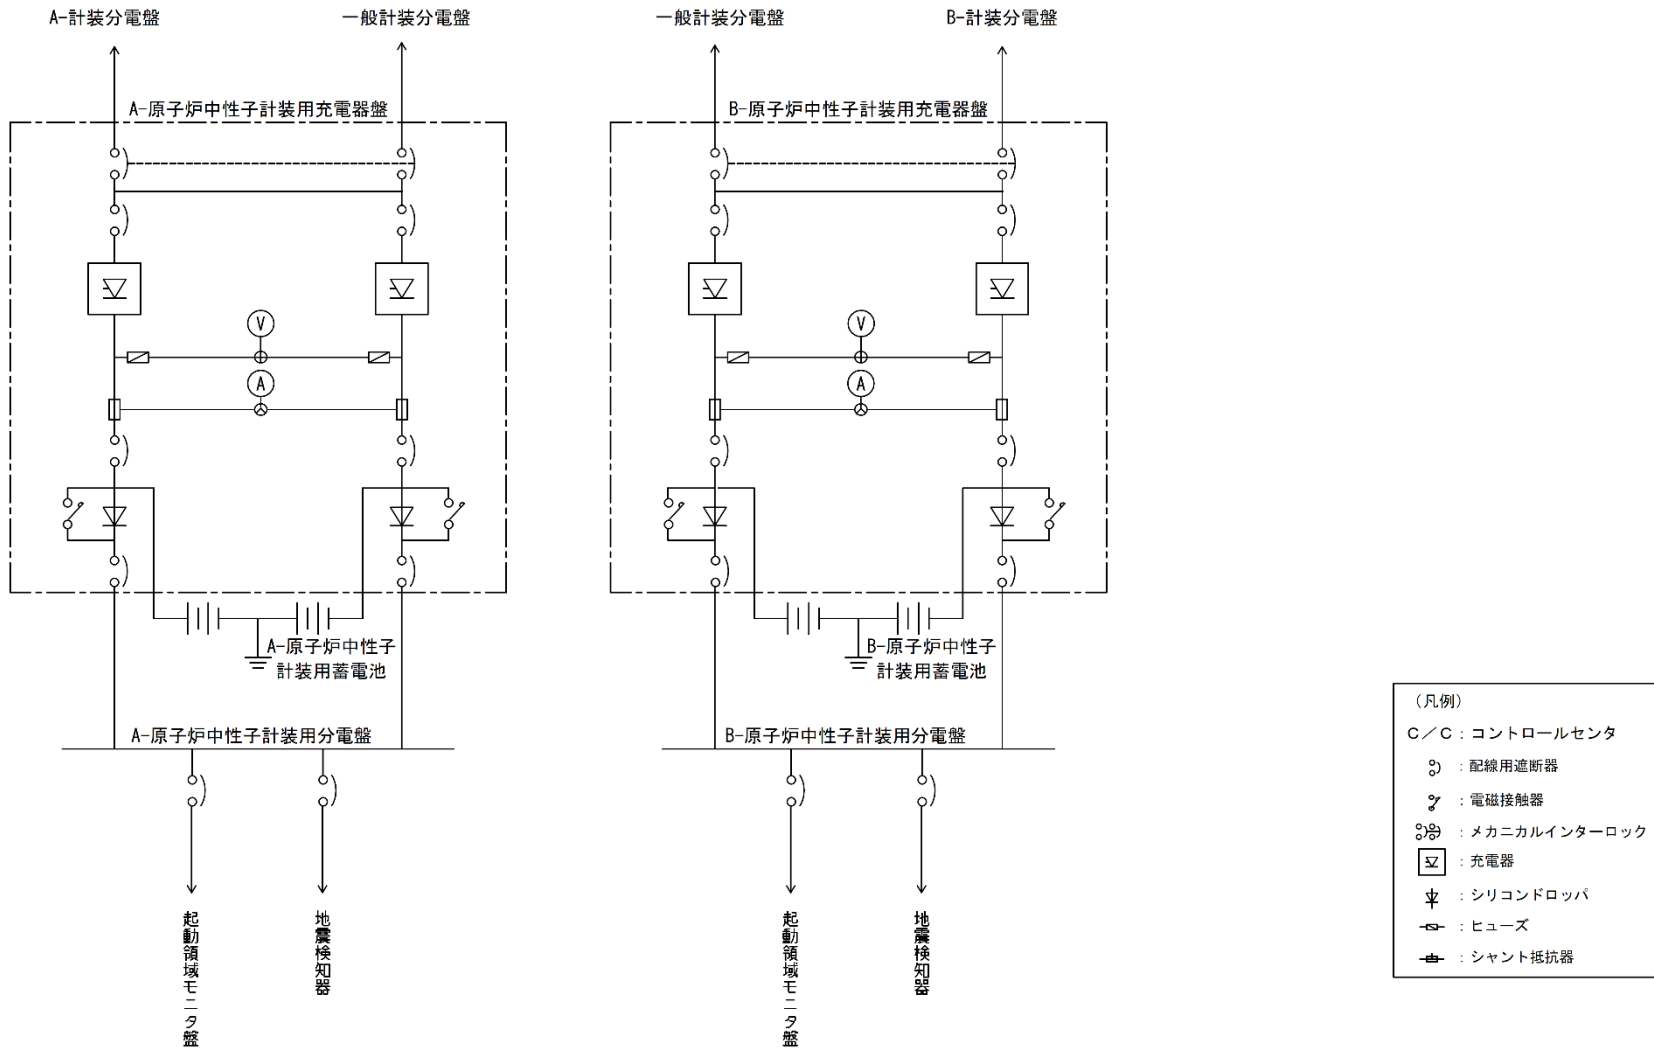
A-計装分電盤

一般計装分電盤

一般計装分電盤

B-計装分電盤

A-原子炉中性子計装用充電器盤

B-原子炉中性子計装用充電器盤

V

A

V

A

A-原子炉中性子計装用蓄電池

B-原子炉中性子計装用蓄電池

A-原子炉中性子計装用分電盤

B-原子炉中性子計装用分電盤

起動領域モニタ盤

地震検知器

起動領域モニタ盤

地震検知器

（凡例）

C／C：コントロールセンタ

：配線用遮断器

：電磁接触器

：メカニカルインターロック

：充電器

：シリコンドロッパ

：ヒューズ

：シャント抵抗器